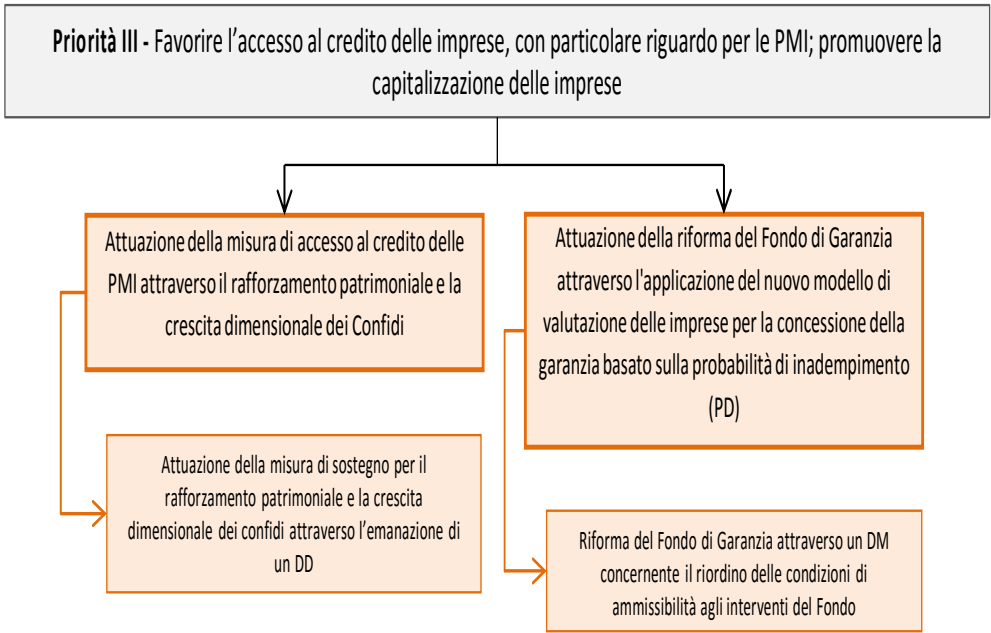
**Priorità III -** Favorire l’accesso al credito delle imprese, con particolare riguardo per le PMI; promuovere la capitalizzazione delle imprese

Attuazione della misura di accesso al credito delle PMI attraverso il rafforzamento patrimoniale e la crescita dimensionale dei Confidi

Attuazione della misura di sostegno per il rafforzamento patrimoniale e la crescita dimensionale dei confidi attraverso l’emanazione di un DD

Attuazione della riforma del Fondo di Garanzia attraverso l'applicazione del nuovo modello di valutazione delle imprese per la concessione della garanzia basato sulla probabilità di inadempimento (PD)

Riforma del Fondo di Garanzia attraverso un DM concernente il riordino delle condizioni di ammissibilità agli interventi del Fondo